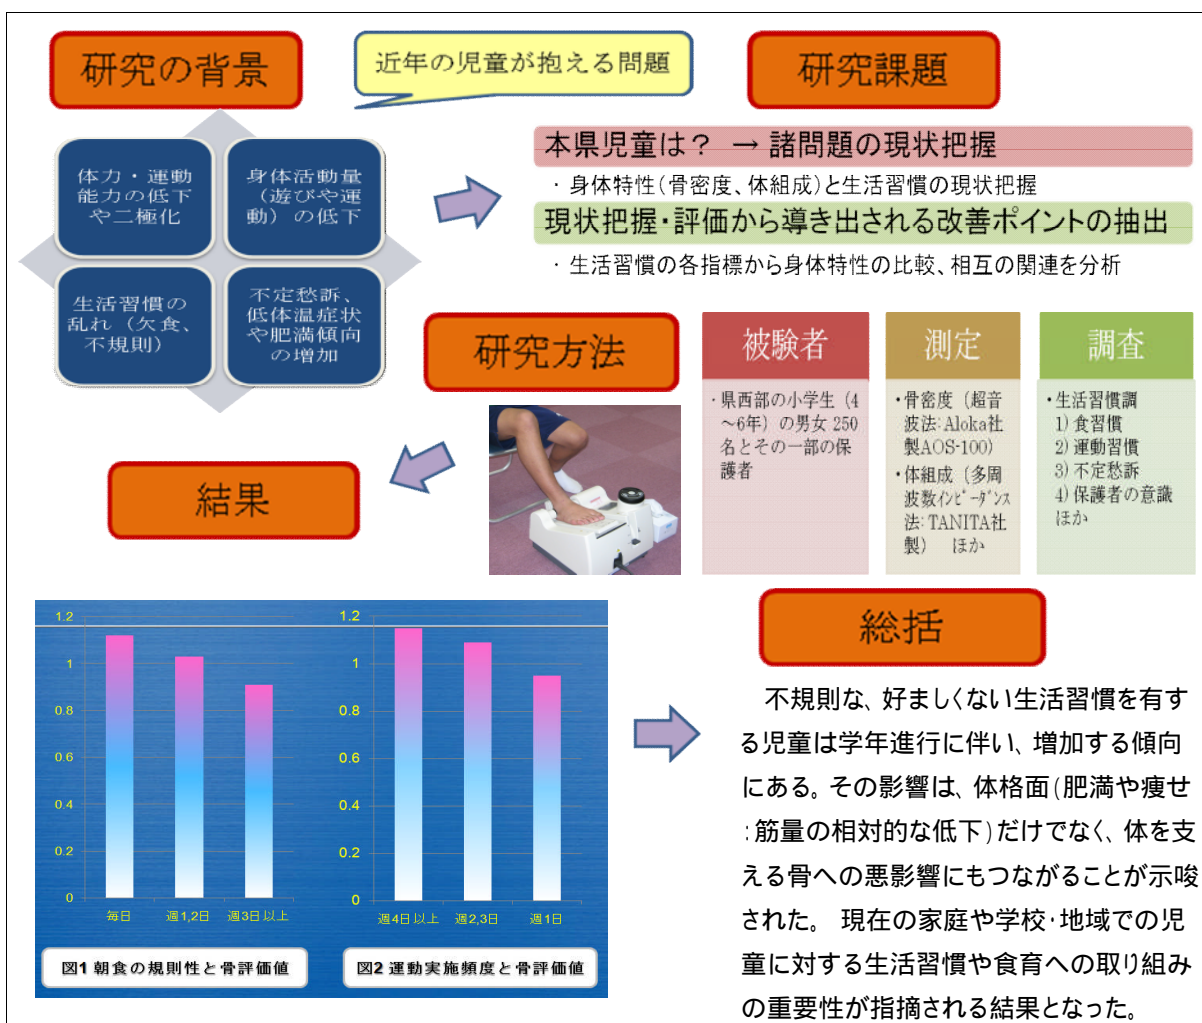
研究の背景

近年の児童が抱える問題

研究課題

体力・運動能力の低下や二極化

身体活動量(遊びや運動)の低下

生活習慣の乱れ(欠食、不規則)

不定愁訴、低体温症状や肥満傾向の増加

本県児童は？ → 諸問題の現状把握

・身体特性(骨密度、体組成)と生活習慣の現状把握

現状把握・評価から導き出される改善ポイントの抽出

・生活習慣の各指標から身体特性の比較、相互の関連を分析

研究方法

被験者

・県西部の小学生(4~6年)の男女250名とその一部の保護者

測定

・骨密度(超音波法:Aloka社製AOS-100)
・体組成(多周波数ｲﾝﾋﾟｰﾀﾞﾝｽ法:TANITA社製) ほか

調査

・生活習慣調
1) 食習慣
2) 運動習慣
3) 不定愁訴
4) 保護者の意識
ほか

結果

| 1.2 | 1 | 0.8 | 0.6 | 0.4 | 0.2 | 0 |

毎日 週1,2日 週3日以上

図1 朝食の規則性と骨評価値

| 1.2 | 1 | 0.8 | 0.6 | 0.4 | 0.2 | 0 |

週4日以上 週2,3日 週1日

図2 運動実施頻度と骨評価値

総括

不規則な、好ましくない生活習慣を有する児童は学年進行に伴い、増加する傾向にある。その影響は、体格面(肥満や痩せ:筋量の相対的な低下)だけでなく、体を支える骨への悪影響にもつながることが示唆された。 現在の家庭や学校・地域での児童に対する生活習慣や食育への取り組みの重要性が指摘される結果となった。